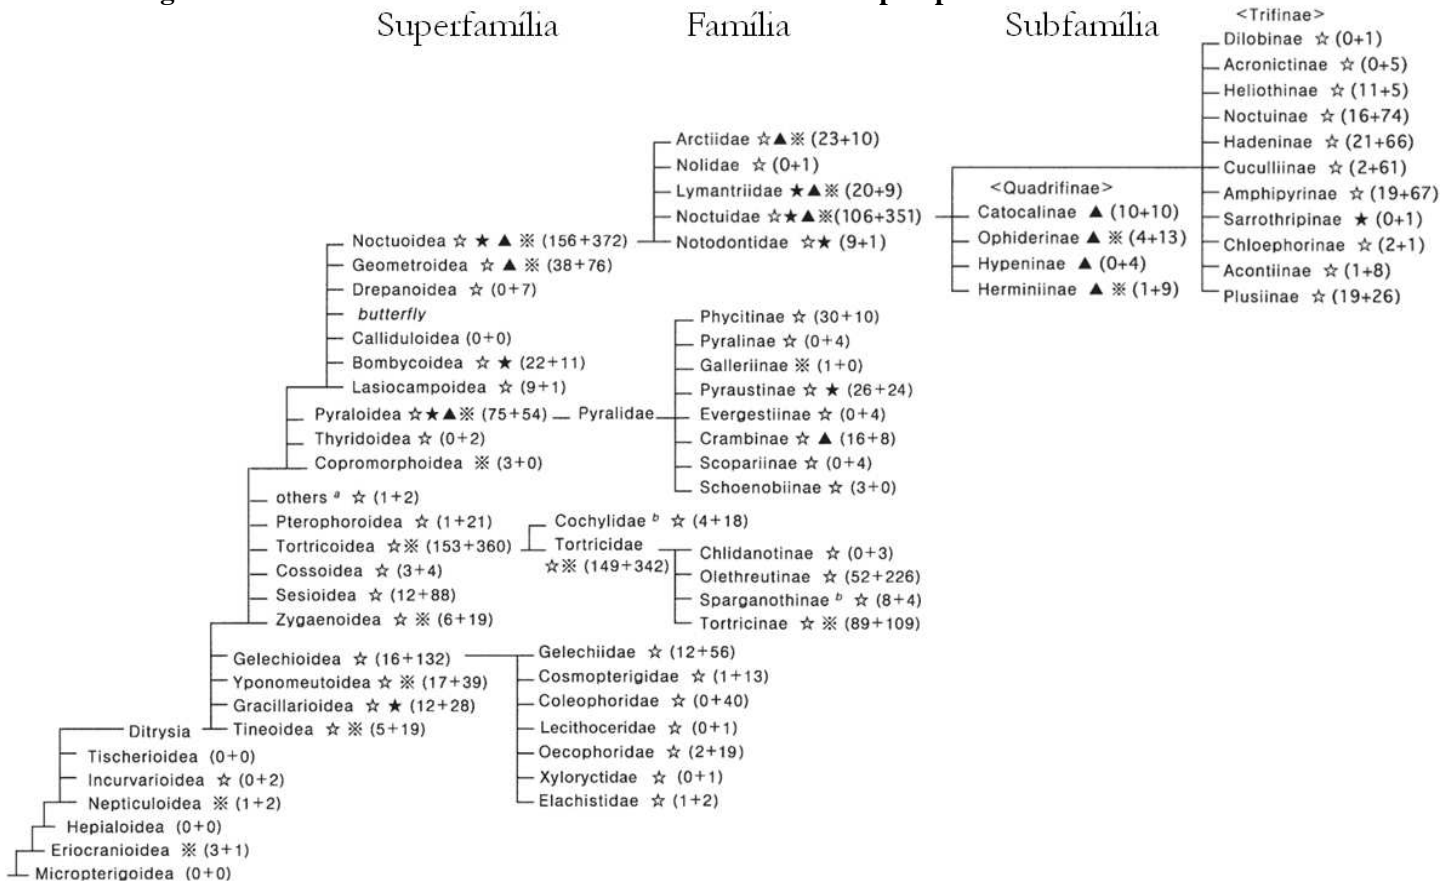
Superfamília Família Subfamília

<Trifinae>
Dilobinae ☆ (0+1)
Acronictinae ☆ (0+5)
Heliothinae ☆ (11+5)
Noctuinae ☆ (16+74)
Hadeninae ☆ (21+66)
Cuculliinae ☆ (2+61)
Amphipyrinae ☆ (19+67)
Sarrothripinae ★ (0+1)
Chloephorinae ☆ (2+1)
Acontiinae ☆ (1+8)
Plusiinae ☆ (19+26)

<Quadrifinae>
Catocalinae ▲ (10+10)
Ophiderinae ▲ ※ (4+13)
Hypeninae ▲ (0+4)
Herminiinae ▲ ※ (1+9)

Arctiidae ☆▲※ (23+10)
Nolidae ☆ (0+1)
Lymantriidae ★▲※ (20+9)
Noctuidae ☆★▲※(106+351)
Notodontidae ☆★ (9+1)

Noctuoidea ☆ ★ ▲ ※ (156+372)
Geometroidea ☆ ▲ ※ (38+76)
Drepanoidea ☆ (0+7)
butterfly
Calliduloidea (0+0)
Bombycoidea ☆ ★ (22+11)
Lasiocampoidea ☆ (9+1)
Pyraloidea ☆★▲※ (75+54) Pyralidae
Thyridoidea ☆ (0+2)
Copromorphoidea ※ (3+0)

Phycitinae ☆ (30+10)
Pyralinae ☆ (0+4)
Galleriinae ※ (1+0)
Pyraustinae ☆ ★ (26+24)
Evergestiinae ☆ (0+4)
Crambinae ☆ ▲ (16+8)
Scopariinae ☆ (0+4)
Schoenobiinae ☆ (3+0)

others $^a$ ☆ (1+2)
Pterophoroidea ☆ (1+21)
Tortricoidea ☆※ (153+360)
Cossoidea ☆ (3+4)
Sesioidea ☆ (12+88)
Zygaenoidea ☆ ※ (6+19)

Cochylidae $^b$ ☆ (4+18)
Tortricidae ☆※ (149+342)

Chlidanotinae ☆ (0+3)
Olethreutinae ☆ (52+226)
Sparganothinae $^b$ ☆ (8+4)
Tortricinae ☆ ※ (89+109)

Gelechioidea ☆ (16+132)
Yponomeutoidea ☆ ※ (17+39)
Gracillarioidea ☆ ★ (12+28)
Tineoidea ☆ ※ (5+19)

Gelechiidae ☆ (12+56)
Cosmopterigidae ☆ (1+13)
Coleophoridae ☆ (0+40)
Lecithoceridae ☆ (0+1)
Oecophoridae ☆ (2+19)
Xyloryctidae ☆ (0+1)
Elachistidae ☆ (1+2)

Ditrysia
Tischerioidea (0+0)
Incurvarioidea ☆ (0+2)
Nepticuloidea ※ (1+2)
Hepialoidea (0+0)
Eriocranioidea ※ (3+1)
Micropterigoidea (0+0)